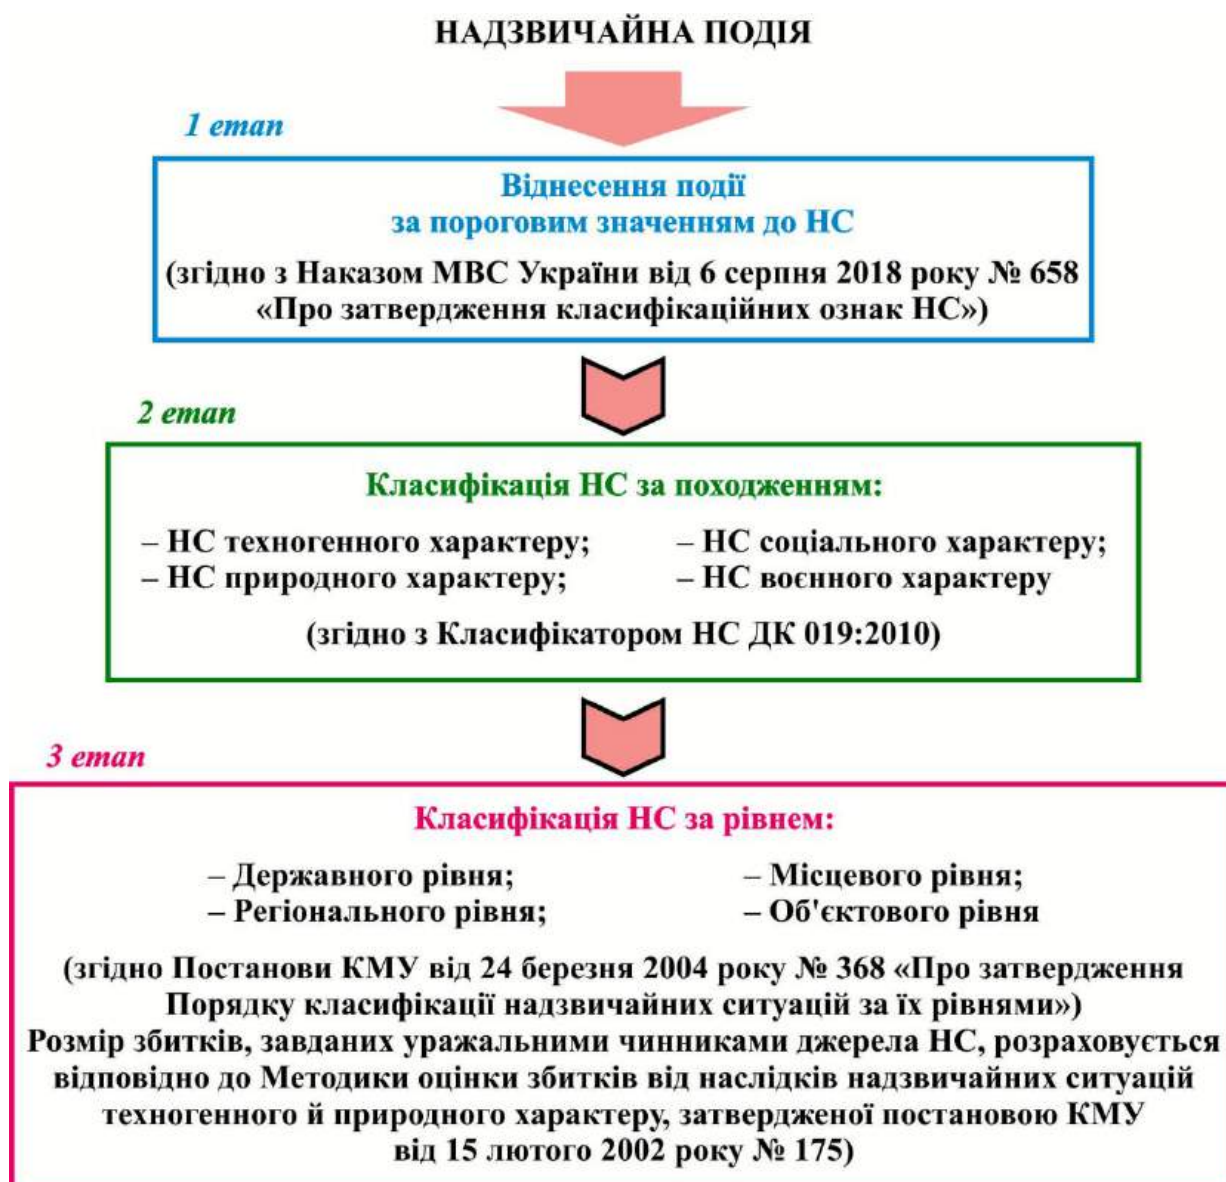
НАДЗВИЧАЙНА ПОДІЯ

1 етап

Віднесення події за пороговим значенням до НС

(згідно з Наказом МВС України від 6 серпня 2018 року № 658 «Про затвердження класифікаційних ознак НС»)

2 етап

Класифікація НС за походженням:

– НС техногенного характеру;
– НС природного характеру;

– НС соціального характеру;
– НС воєнного характеру

(згідно з Класифікатором НС ДК 019:2010)

3 етап

Класифікація НС за рівнем:

– Державного рівня;
– Регіонального рівня;

– Місцевого рівня;
– Об'єктового рівня

(згідно Постанови КМУ від 24 березня 2004 року № 368 «Про затвердження Порядку класифікації надзвичайних ситуацій за їх рівнями»)
Розмір збитків, завданих уражальними чинниками джерела НС, розраховується відповідно до Методики оцінки збитків від наслідків надзвичайних ситуацій техногенного й природного характеру, затвердженої постановою КМУ від 15 лютого 2002 року № 175)